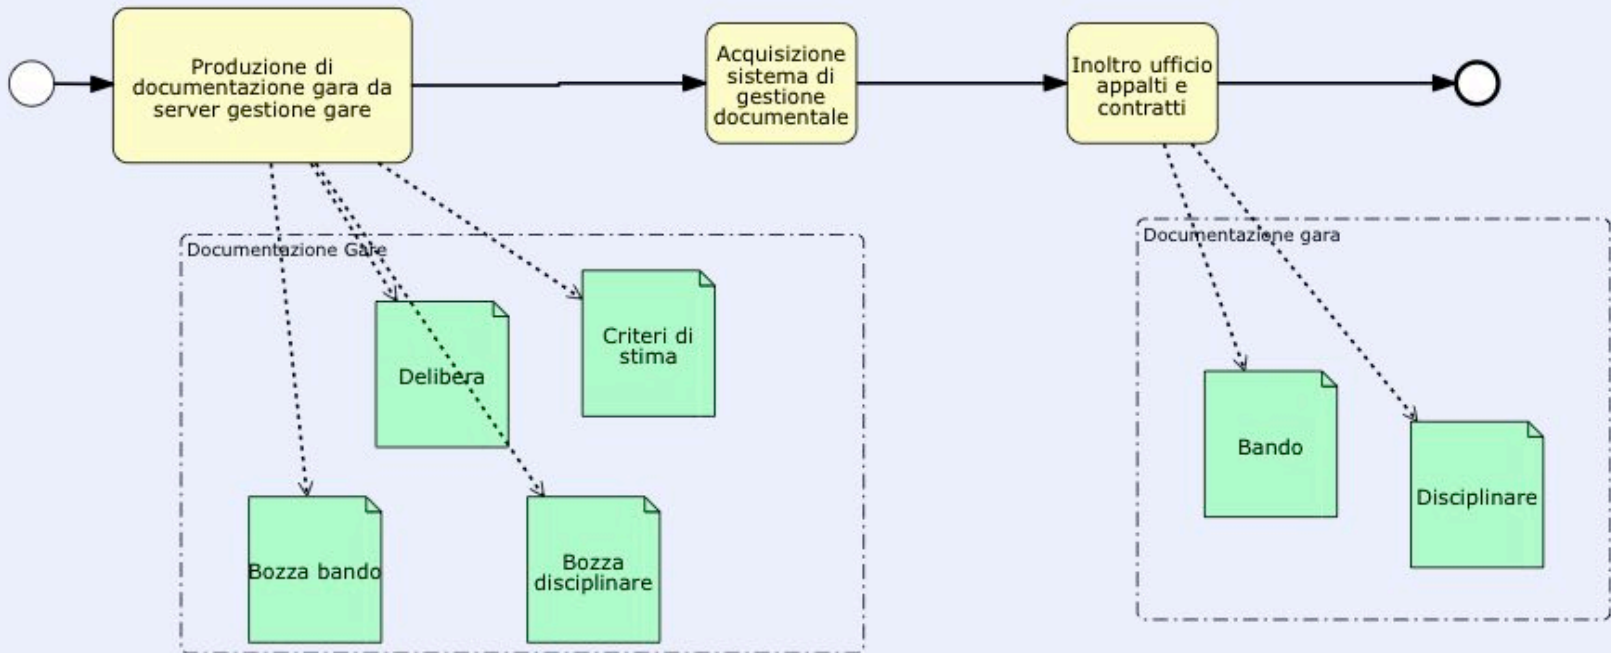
Produzione di documentazione gara da server gestione gare

Acquisizione sistema di gestione documentale

Inoltro ufficio appalti e contratti

Documentazione Gare

Delibera

Criteri di stima

Bozza bando

Bozza disciplinare

Documentazione gara

Bando

Disciplinare